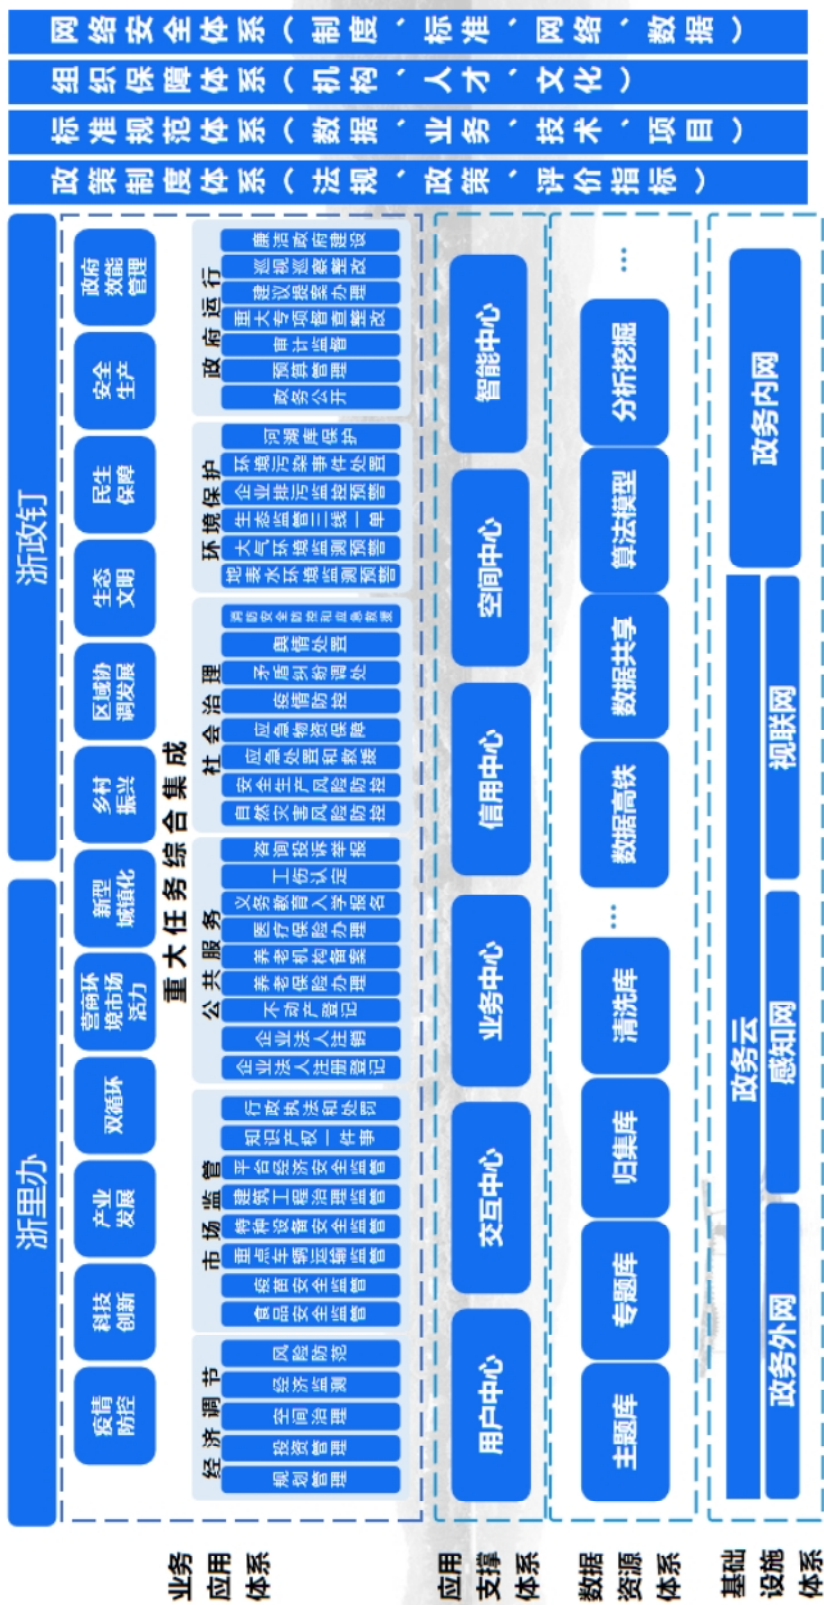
网络安全体系（制度、标准、网络、数据）
组织保障体系（机构、人才、文化）
标准规范体系（数据、业务、技术、项目）
政策制度体系（法规、政策、评价指标）

浙里办
浙政钉

疫情防控
科技创新
产业发展
双循环
营商环境市场活力
新型城镇化
乡村振兴
区域协调发展
生态文明
民生保障
安全生产
政府效能管理

重大任务综合集成

经济调节
规划管理
投资管理
空间治理
经济监测
风险防范

市场监管
食品安全监管
药品安全监管
重点车辆运输监管
特种设备安全监管
建筑工程治理监管
平台经济安全监管
知识产权一件事
行政执法和处罚

公共服务
企业法人注册登记
企业法人注销
不动产登记
养老保险办理
养老机构备案
医疗保险办理
义务教育入学报名
工伤认定
咨询投诉举报

社会治理
自然灾害风险防控
安全生产风险防控
应急处置和救援
应急物资保障
疫情防控
矛盾纠纷调处
舆情处置
消防安全监测和应急救援

环境保护
地表水环境监测预警
大气环境监测预警
生态监管三线一单
企业排污监控预警
环境污染事件处置
河湖库保护

政府运行
政务公开
预算管理
审计监督
重大专项督查整改
建议提案办理
巡视巡察整改
廉洁政府建设

用户中心
交互中心
业务中心
信用中心
空间中心
智能中心

主题库
专题库
归集库
清洗库
…
数据高铁
数据共享
算法模型
分析挖掘
…

政务外网
感知网
视联网
政务云
政务内网

业务应用体系
应用支撑体系
数据资源体系
基础设施体系